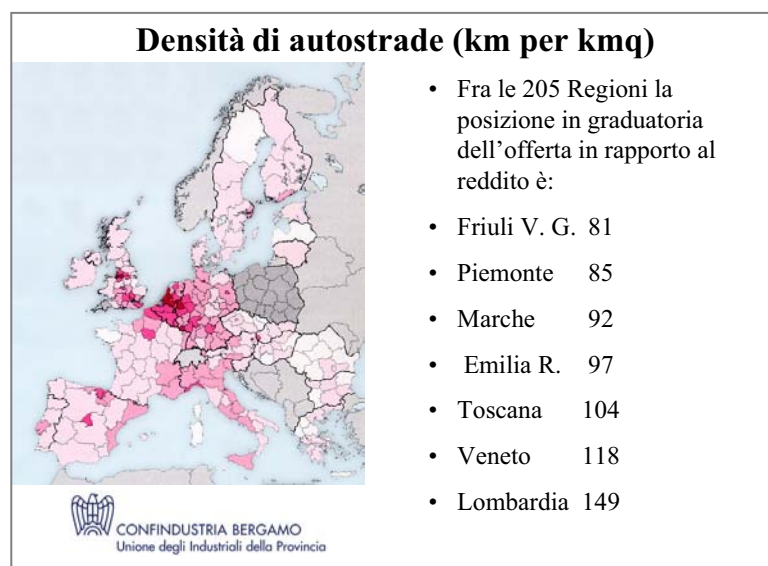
Densità di autostrade (km per kmq)

- Fra le 205 Regioni la posizione in graduatoria dell'offerta in rapporto al reddito è:
- Friuli V. G. 81
- Piemonte 85
- Marche 92
- Emilia R. 97
- Toscana 104
- Veneto 118
- Lombardia 149

CONFINDUSTRIA BERGAMO
Unione degli Industriali della Provincia